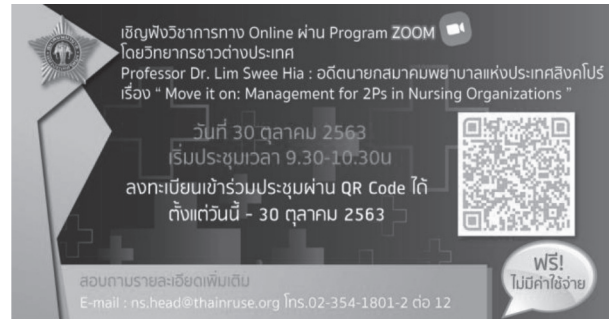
เชิญฟังวิชาการทาง Online ผ่าน Program ZOOM
โดยวิทยากรชาวต่างประเทศ
Professor Dr. Lim Swee Hia : อดีตนายกสมาคมพยาบาลแห่งประเทศสิงคโปร์
เรื่อง " Move it on: Management for 2Ps in Nursing Organizations "

วันที่ 30 ตุลาคม 2563
เริ่มประชุมเวลา 9.30-10.30น

ลงทะเบียนเข้าร่วมประชุมผ่าน QR Code ได้
ตั้งแต่วันนี้ - 30 ตุลาคม 2563

สอบถามรายละเอียดเพิ่มเติม
E-mail : ns.head@thainruse.org โทร.02-354-1801-2 ต่อ 12

ฟรี!
ไม่มีค่าใช้จ่าย